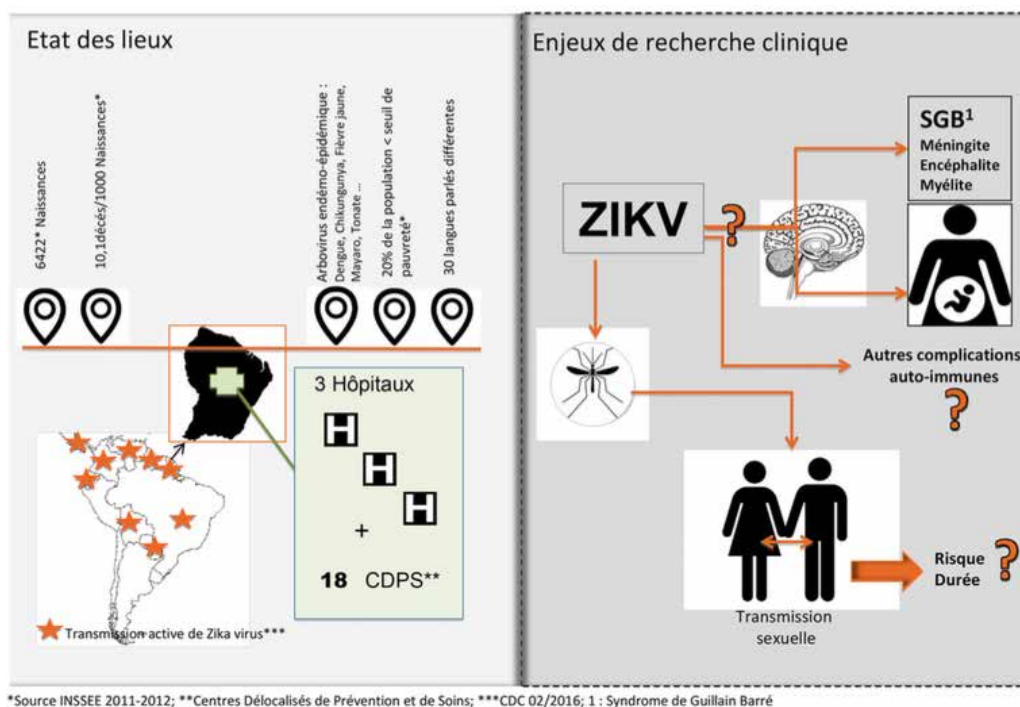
Etat des lieux

6422* Naissances

10,1décès/1000 Naissances*

Arbovirus endémo-épidémique : Dengue, Chikungunya, Fièvre jaune, Mayaro, Tonate ...

20% de la population < seuil de pauvreté*

30 langues parlés différentes

3 Hôpitaux

H

H

H

+

18 CDPS**

Transmission active de Zika virus***

Enjeux de recherche clinique

ZIKV

?

SGB$^1$
Méningite
Encéphalite
Myélite

Autres complications auto-immunes

?

Transmission sexuelle

Risque
Durée

?

*Source INSSEE 2011-2012; **Centres Délocalisés de Prévention et de Soins; ***CDC 02/2016; 1 : Syndrome de Guillain Barré